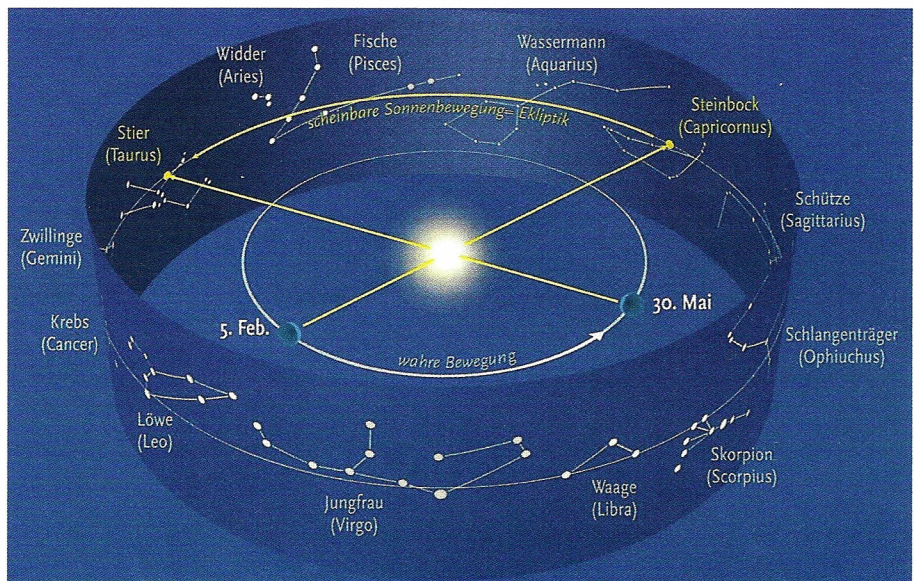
Widder (Aries)

Fische (Pisces)

Wassermann (Aquarius)

scheinbare Sonnenbewegung = Ekliptik

Steinbock (Capricornus)

Stier (Taurus)

Schütze (Sagittarius)

Zwillinge (Gemini)

30. Mai

5. Feb.

Krebs (Cancer)

wahre Bewegung

Schlangenträger (Ophiuchus)

Löwe (Leo)

Skorpion (Scorpius)

Jungfrau (Virgo)

Waage (Libra)